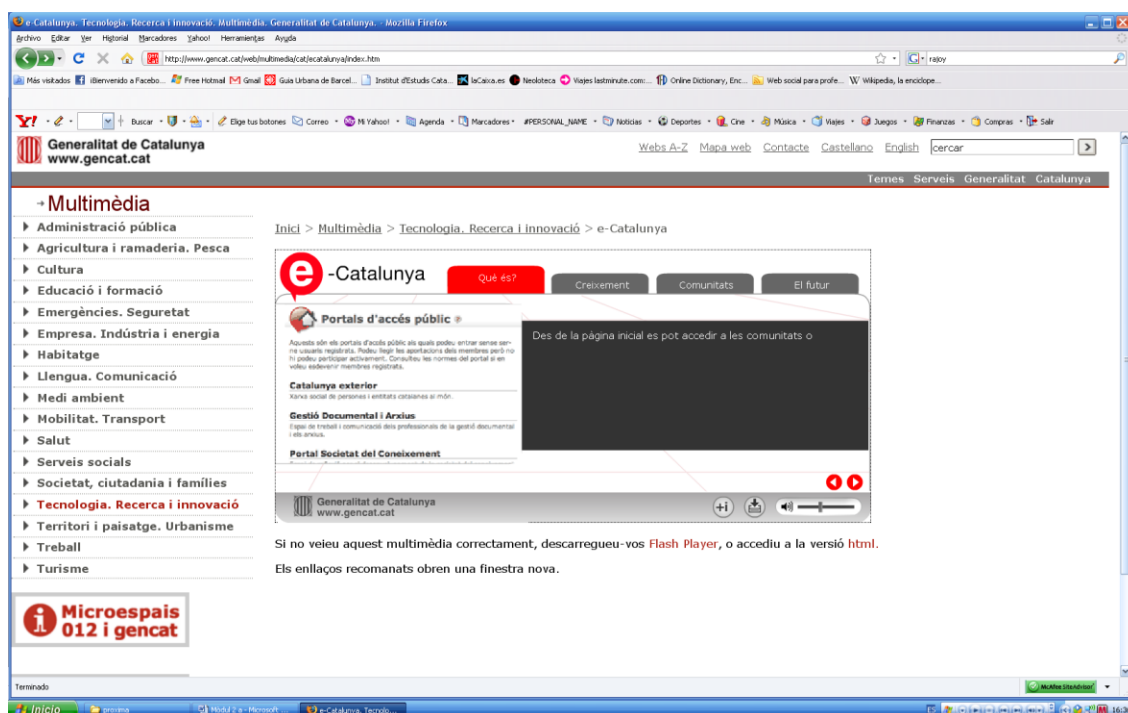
e-Catalunya. Tecnologia. Recerca i innovació. Multimèdia. Generalitat de Catalunya. - Mozilla Firefox

Archivo Editar Ver Historial Marcadores Yahoo! Herramientas Ayuda

http://www.gencat.cat/web/multimedia/cat/ecatalunya/index.htm

rajoy

Más visitados ¡Bienvenido a Facebo... Free Hotmail Gmail Guia Urbana de Barcel... Institut d'Estudis Cata... laCaixa.es Neoloteca Viajes lastminute.com:... Online Dictionary, Enc... Web social para profe... Wikipedia, la enciclope...

Buscar Elige tus botones Correo Mi Yahoo! Agenda Marcadores #PERSONAL_NAME Noticias Deportes Cine Música Viajes Juegos Finanzas Compras Salir

Generalitat de Catalunya
www.gencat.cat

Webs A-Z Mapa web Contacte Castellano English cercar

Temes Serveis Generalitat Catalunya

Multimèdia

Administració pública
Agricultura i ramaderia. Pesca
Cultura
Educació i formació
Emergències. Seguretat
Empresa. Indústria i energia
Habitatge
Llengua. Comunicació
Medi ambient
Mobilitat. Transport
Salut
Serveis socials
Societat, ciutadania i famílies
Tecnologia. Recerca i innovació
Territori i paisatge. Urbanisme
Treball
Turisme

Microespais 012 i gencat

Inici > Multimèdia > Tecnologia. Recerca i innovació > e-Catalunya

e-Catalunya

Què és? Creixement Comunitats El futur

Portals d'accés públic

Aquests són els portals d'accés públic als quals podeu entrar sense ser-ne usuaris registrats. Podeu llegir les aportacions dels membres però no hi podeu participar activament. Consulteu les normes del portal si en voleu esdevenir membres registrats.

Catalunya exterior
Xarxa social de persones i entitats catalanes al món.

Gestió Documental i Arxius
Espai de treball i comunicació dels professionals de la gestió documental i els arxius.

Portal Societat del Coneixement

Des de la pàgina inicial es pot accedir a les comunitats o

Generalitat de Catalunya
www.gencat.cat

Si no veieu aquest multimèdia correctament, descarregueu-vos Flash Player, o accediu a la versió html.

Els enllaços recomanats obren una finestra nova.

Terminado

McAfee SiteAdvisor

Inicio proxima Mòdul 2 a - Microsoft ... e-Catalunya. Tecnolo...